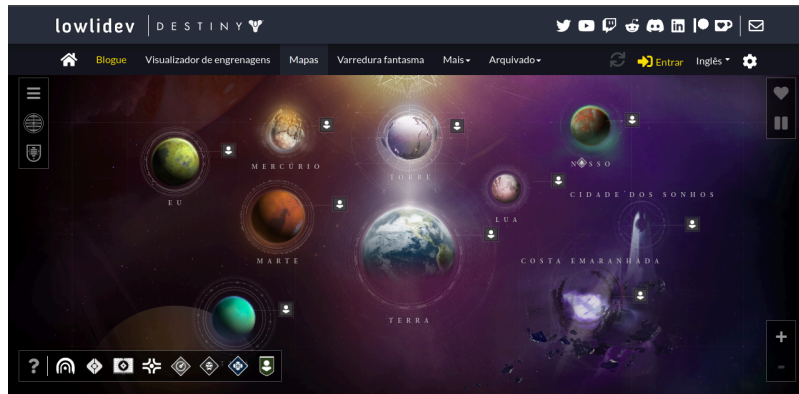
lowlidev | DESTINY

Blogue Visualizador de engrenagens Mapas Varredura fantasma Mais Arquivado Entrar Inglês

MERCÚRIO

TORRE

NESSO

EU

LUA

CIDADE DOS SONHOS

MARTE

COSTA EMARANHADA

TERRA

?

+

-